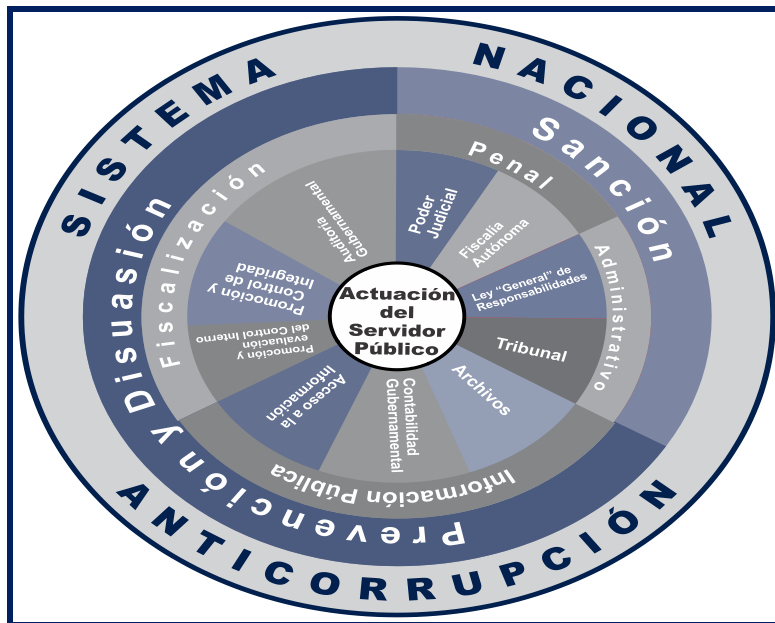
SISTEMA NACIONAL ANTICORRUPCIÓN

Sanción

Prevención y Disuasión

Penal

Administrativo

Fiscalización

Información Pública

Poder Judicial

Fiscalía Autónoma

Ley "General" de Responsabilidades

Tribunal

Archivos

Contabilidad Gubernamental

Acceso a la Información

Promoción y evaluación del Control Interno

Promoción y Control de Integridad

Auditoría Gubernamental

Actuación del Servidor Público